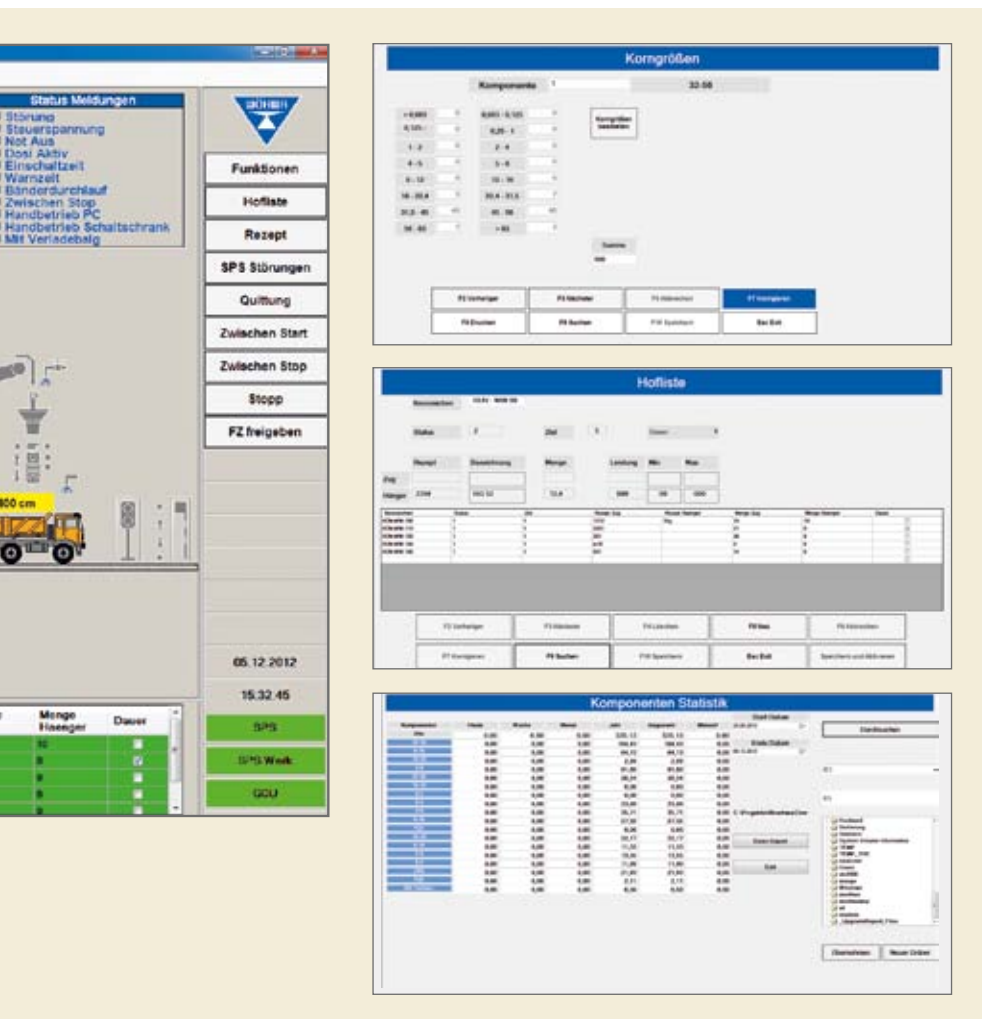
Status Meldungen
Störung
Steuerspannung
Not Aus
Dosi Aktiv
Einschaltzeit
Warnzeit
Bänderdurchlauf
Zwischen Stop
Handbetrieb PC
Handbetrieb Schaltschrank
Mit Verladebalg

Funktionen
Hofliste
Rezept
SPS Störungen
Quittung
Zwischen Start
Zwischen Stop
Stopp
FZ freigeben

800 cm

05.12.2012
15.32.45

Menge Haenger
Dauer

SPS
SPS Werk
GCU

Korngrößen
Komponente
32.58
Korngrößen bearbeiten
Summe
F2 Vorheriger
F3 Nächster
F5 Aktivieren
F7 Korngrößen
F8 Drucken
F9 Suchen
F10 Speichern
Esc Exit

Hofliste
Status
Ziel
Rezept
Bezeichnung
Menge
Leistung
Min
Max
Fzg
Hänger
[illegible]
F2 Vorheriger
F3 Nächster
F4 Löschen
F5 Neu
F6 Aktivieren
F7 Korngrößen
F8 Suchen
F10 Speichern
Esc Exit
Speichern und Aktivieren

Komponenten Statistik
Start Datum
Ende Datum
Komponente
Heute
Woche
Monat
Jahr
Gesamt
Aktuell
Startbuchen
Daten Export
Exit
Übernehmen
Neuer Ordner
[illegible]